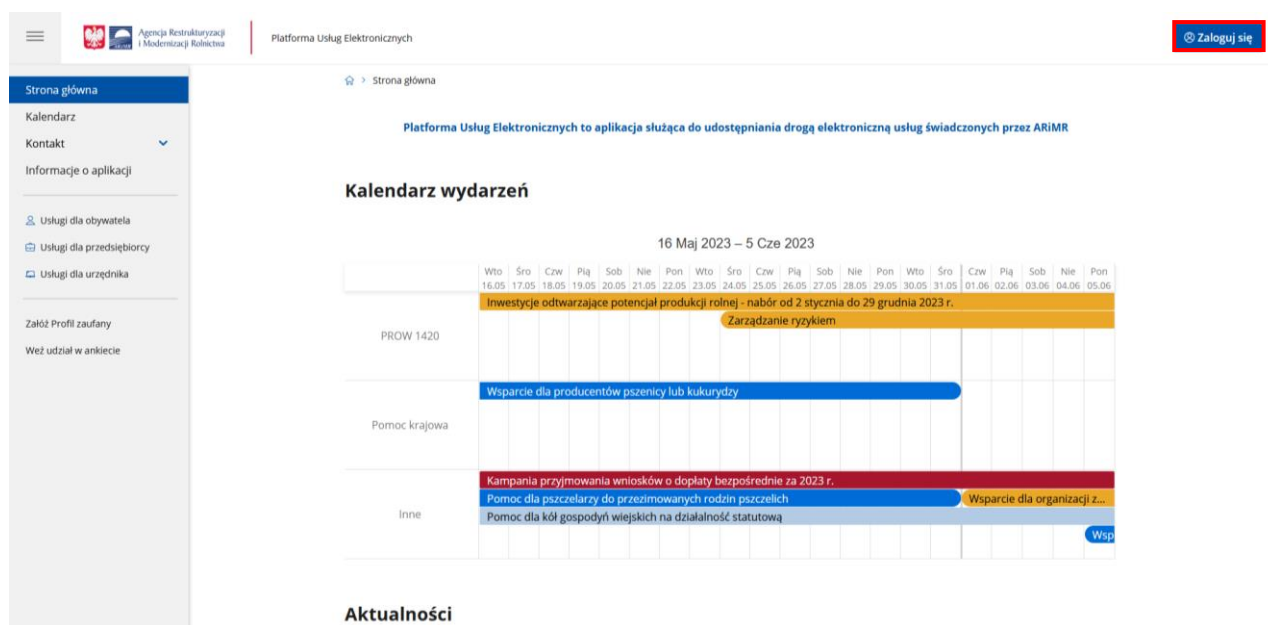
Agencja Restrukturyzacji i Modernizacji Rolnictwa

Platforma Usług Elektronicznych

Zaloguj się

Strona główna
Kalendarz
Kontakt
Informacje o aplikacji

Usługi dla obywatela
Usługi dla przedsiębiorcy
Usługi dla urzędnika

Załóż Profil zaufany
Weź udział w ankiecie

> Strona główna

Platforma Usług Elektronicznych to aplikacja służąca do udostępniania drogą elektroniczną usług świadczonych przez ARiMR

Kalendarz wydarzeń

16 Maj 2023 – 5 Cze 2023

| | Wto 16.05 | Śro 17.05 | Czw 18.05 | Pią 19.05 | Sob 20.05 | Nie 21.05 | Pon 22.05 | Wto 23.05 | Śro 24.05 | Czw 25.05 | Pią 26.05 | Sob 27.05 | Nie 28.05 | Pon 29.05 | Wto 30.05 | Śro 31.05 | Czw 01.06 | Pią 02.06 | Sob 03.06 | Nie 04.06 | Pon 05.06 |
|---|---|---|---|---|---|---|---|---|---|---|---|---|---|---|---|---|---|---|---|---|---|

PROW 1420
Inwestycje odtwarzające potencjał produkcji rolnej - nabór od 2 stycznia do 29 grudnia 2023 r.
Zarządzanie ryzykiem

Pomoc krajowa
Wsparcie dla producentów pszenicy lub kukurydzy

Inne
Kampania przyjmowania wniosków o dopłaty bezpośrednie za 2023 r.
Pomoc dla pszczelarzy do przezimowanych rodzin pszczelich
Wsparcie dla organizacji z...
Pomoc dla kół gospodyń wiejskich na działalność statutową
Wsp

Aktualności